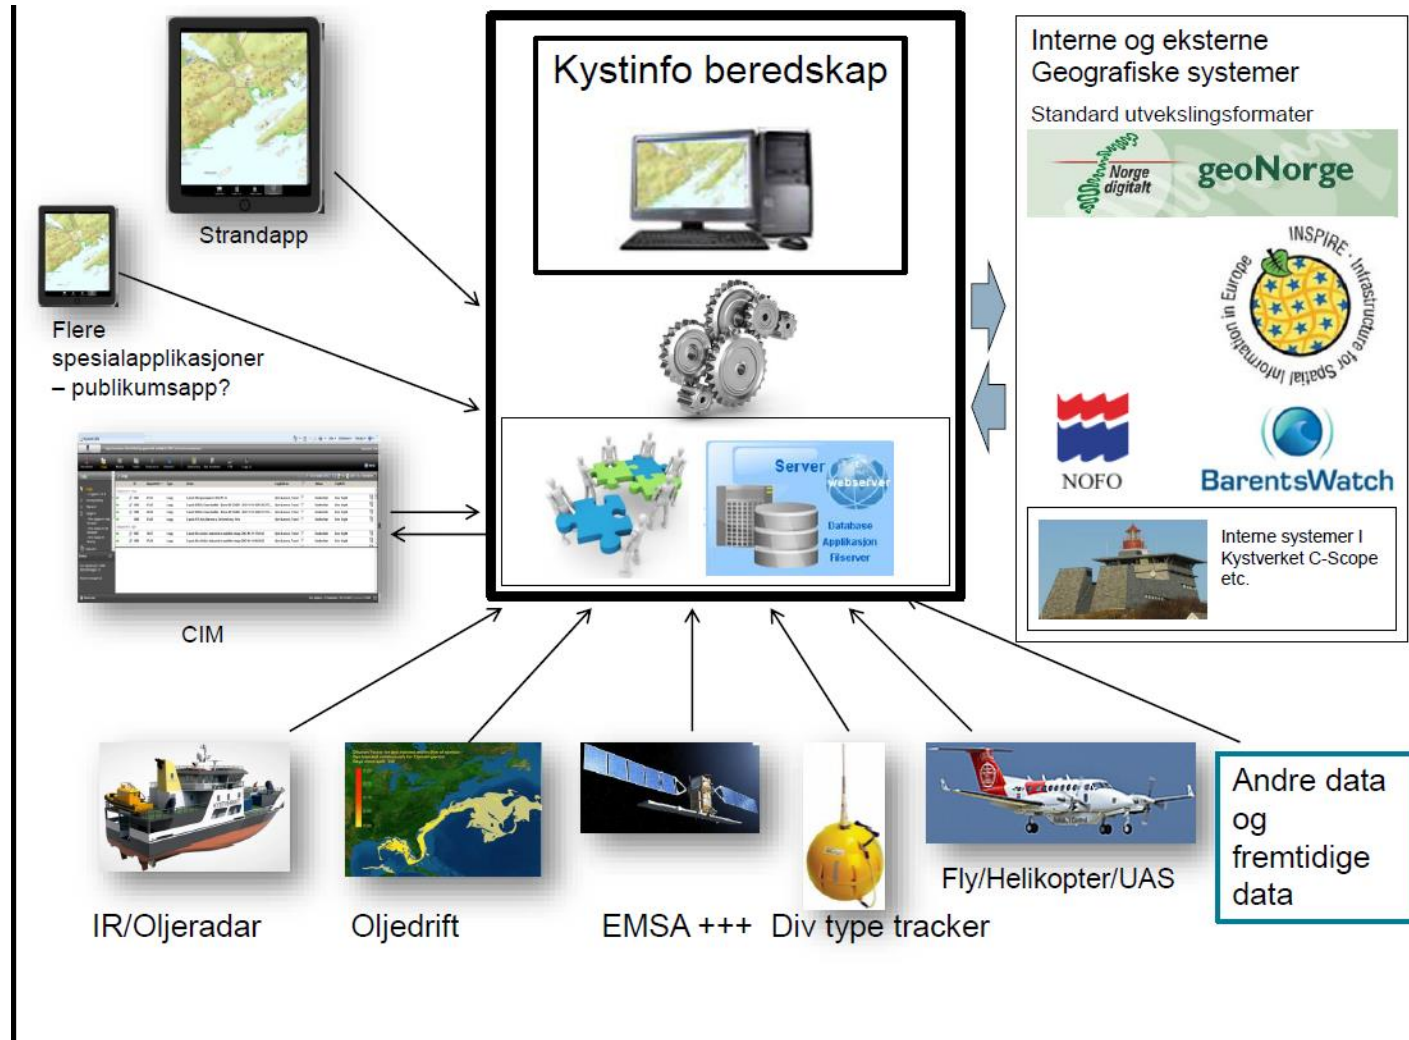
Kystinfo beredskap

Server
webserver
Database
Applikasjon
Filserver

Strandapp

Flere spesialapplikasjoner – publikumsapp?

CIM

Interne og eksterne Geografiske systemer

Standard utvekslingsformater

Norge digitalt

geoNorge

INSPIRE - Infrastructure for Spatial Information in Europe

NOFO

BarentsWatch

Interne systemer I Kystverket C-Scope etc.

IR/Oljeradar

Oljedrift

EMSA +++

Div type tracker

Fly/Helikopter/UAS

Andre data og fremtidige data